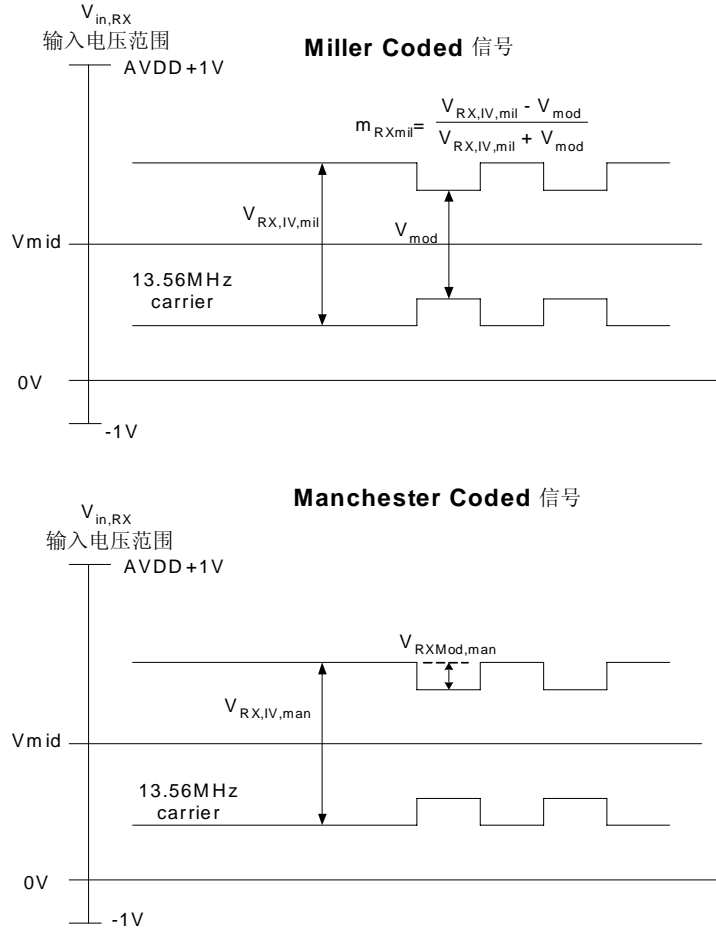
$V_{in,RX}$
输入电压范围

Miller Coded 信号

AVDD+1V

$m_{RXmil} = \frac{V_{RX,IV,mil} - V_{mod}}{V_{RX,IV,mil} + V_{mod}}$

$V_{RX,IV,mil}$

$V_{mod}$

Vmid

13.56MHz
carrier

0V

-1V

$V_{in,RX}$
输入电压范围

Manchester Coded 信号

AVDD+1V

$V_{RXMod,man}$

$V_{RX,IV,man}$

Vmid

13.56MHz
carrier

0V

-1V